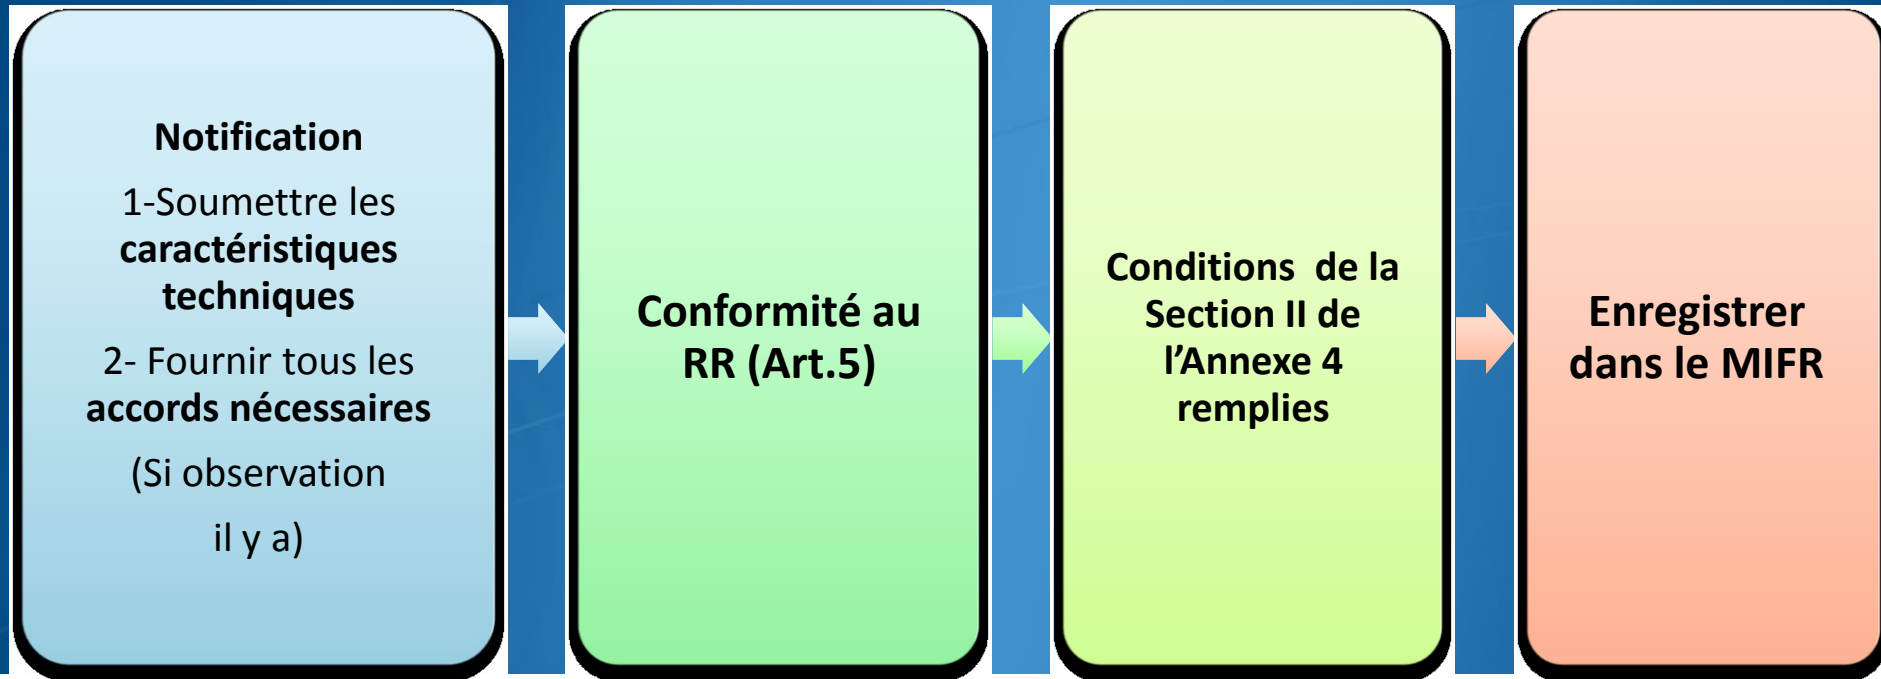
Notification

1-Soumettre les caractéristiques techniques

2- Fournir tous les accords nécessaires

(Si observation

il y a)

Conformité au RR (Art.5)

Conditions de la Section II de l'Annexe 4 remplies

Enregistrer dans le MIFR